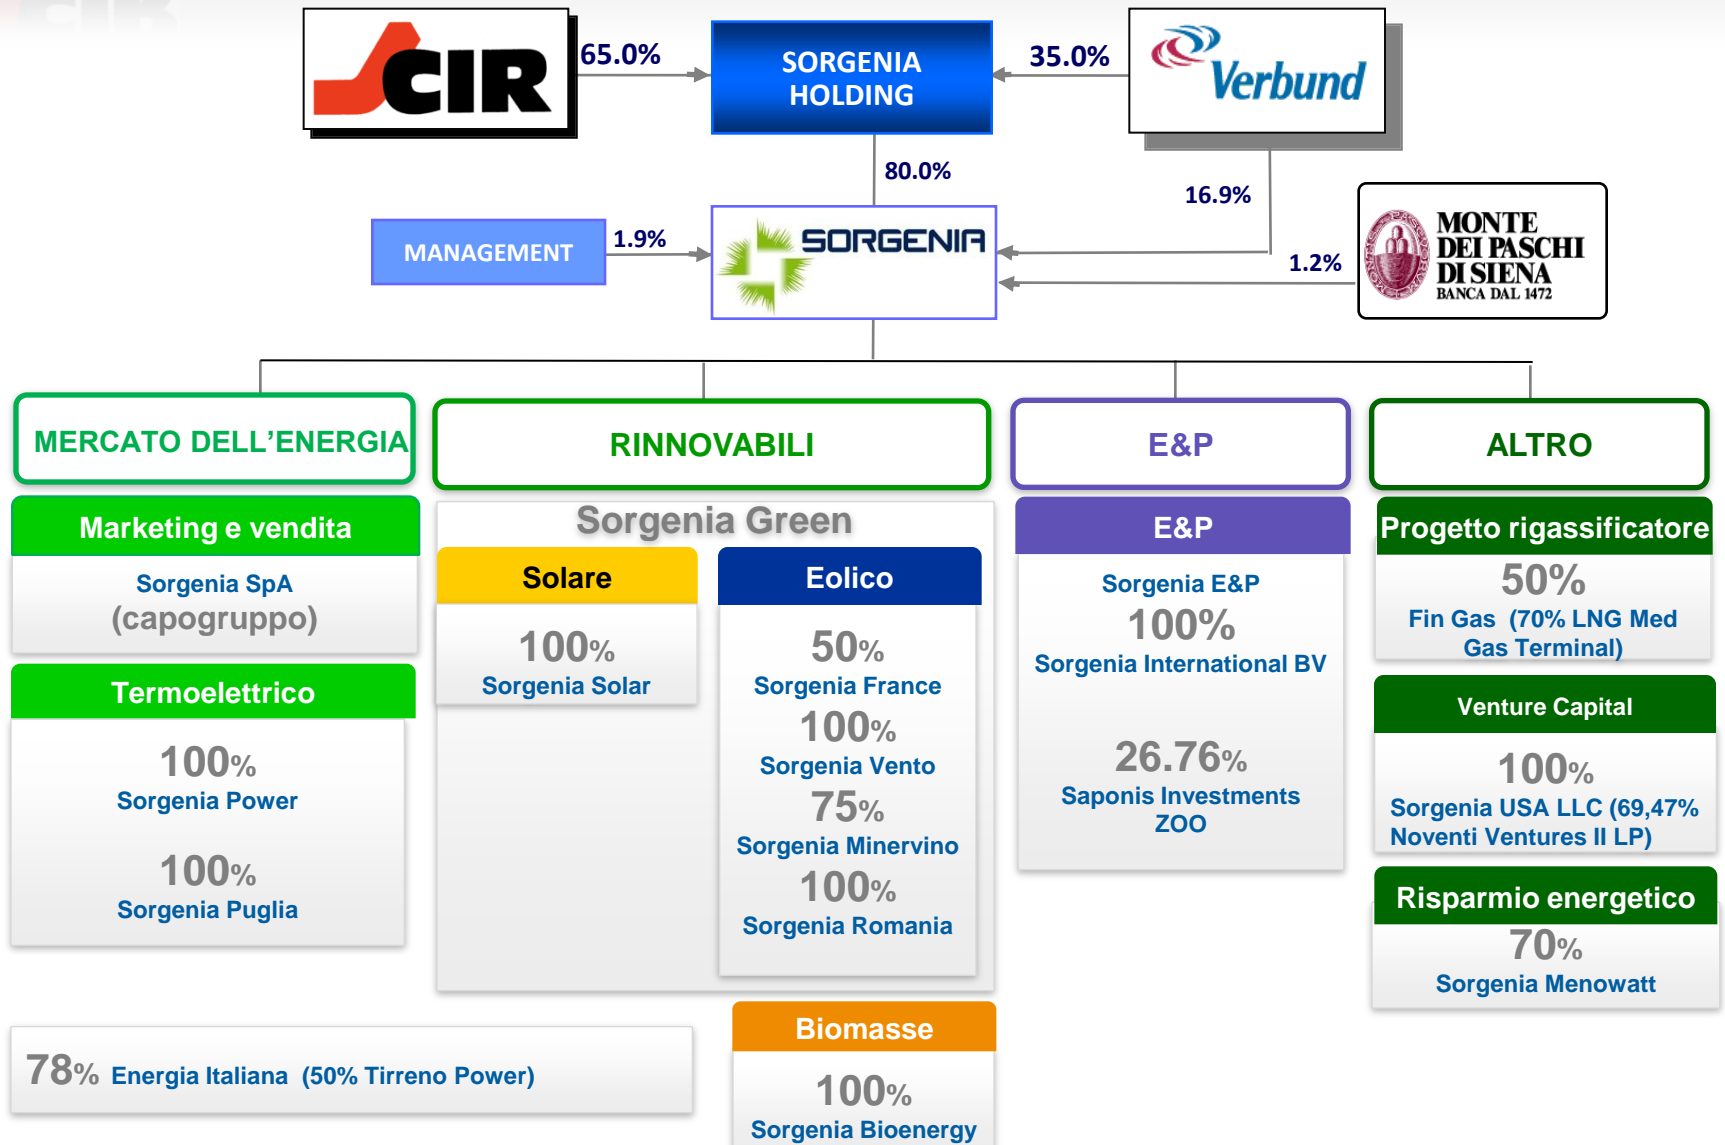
CIR

65.0%

SORGENIA HOLDING

35.0%

Verbund

80.0%

16.9%

MANAGEMENT

1.9%

SORGENIA

1.2%

MONTE DEI PASCHI DI SIENA
BANCA DAL 1472

MERCATO DELL'ENERGIA

RINNOVABILI

E&P

ALTRO

Marketing e vendita

Sorgenia SpA
(capogruppo)

Termoelettrico

100%
Sorgenia Power

100%
Sorgenia Puglia

Sorgenia Green

Solare

100%
Sorgenia Solar

Eolico

50%
Sorgenia France

100%
Sorgenia Vento

75%
Sorgenia Minervino

100%
Sorgenia Romania

E&P

Sorgenia E&P
100%
Sorgenia International BV

26.76%
Saponis Investments ZOO

Progetto rigassificatore

50%
Fin Gas (70% LNG Med Gas Terminal)

Venture Capital

100%
Sorgenia USA LLC (69,47% Noventi Ventures II LP)

Risparmio energetico

70%
Sorgenia Menowatt

78% Energia Italiana (50% Tirreno Power)

Biomasse

100%
Sorgenia Bioenergy